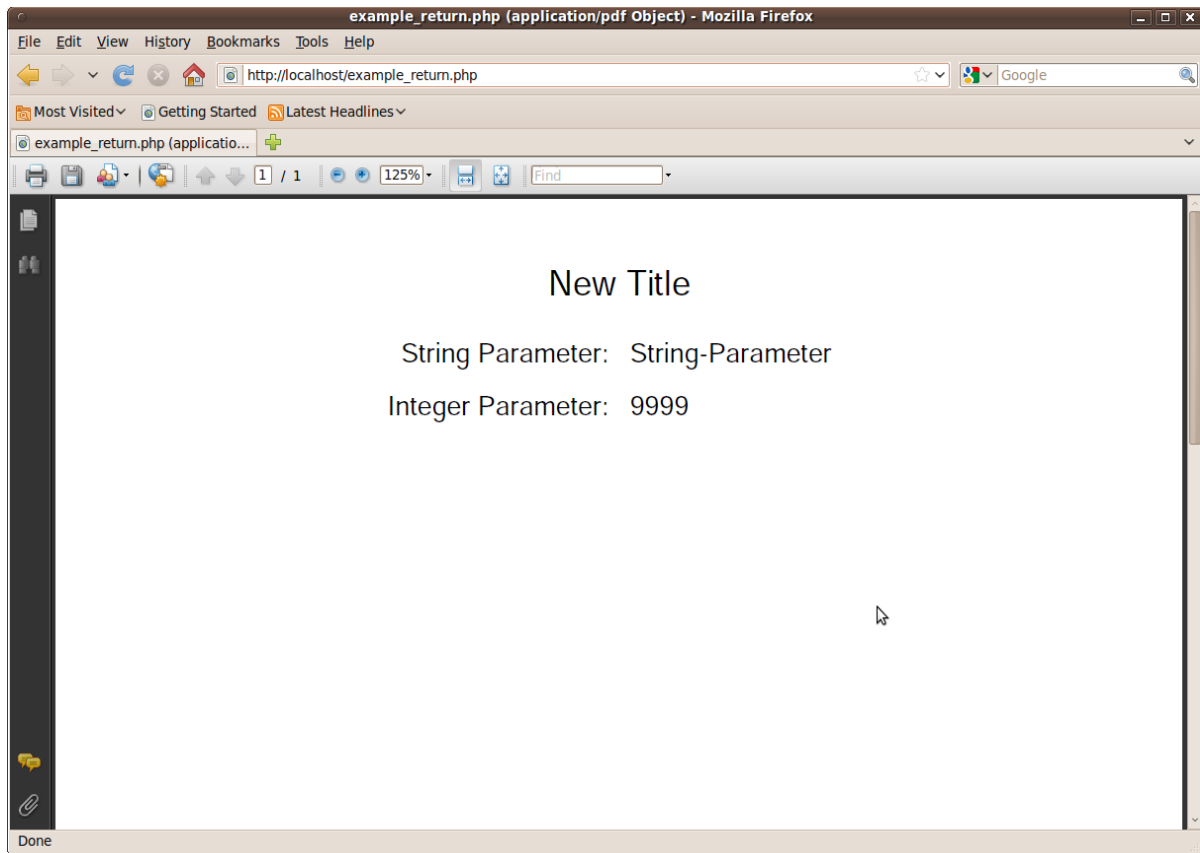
example_return.php (application/pdf Object) - Mozilla Firefox

File Edit View History Bookmarks Tools Help

http://localhost/example_return.php

Google

Most Visited Getting Started Latest Headlines

example_return.php (applicatio...

1 / 1 125% Find

New Title

String Parameter: String-Parameter

Integer Parameter: 9999

Done